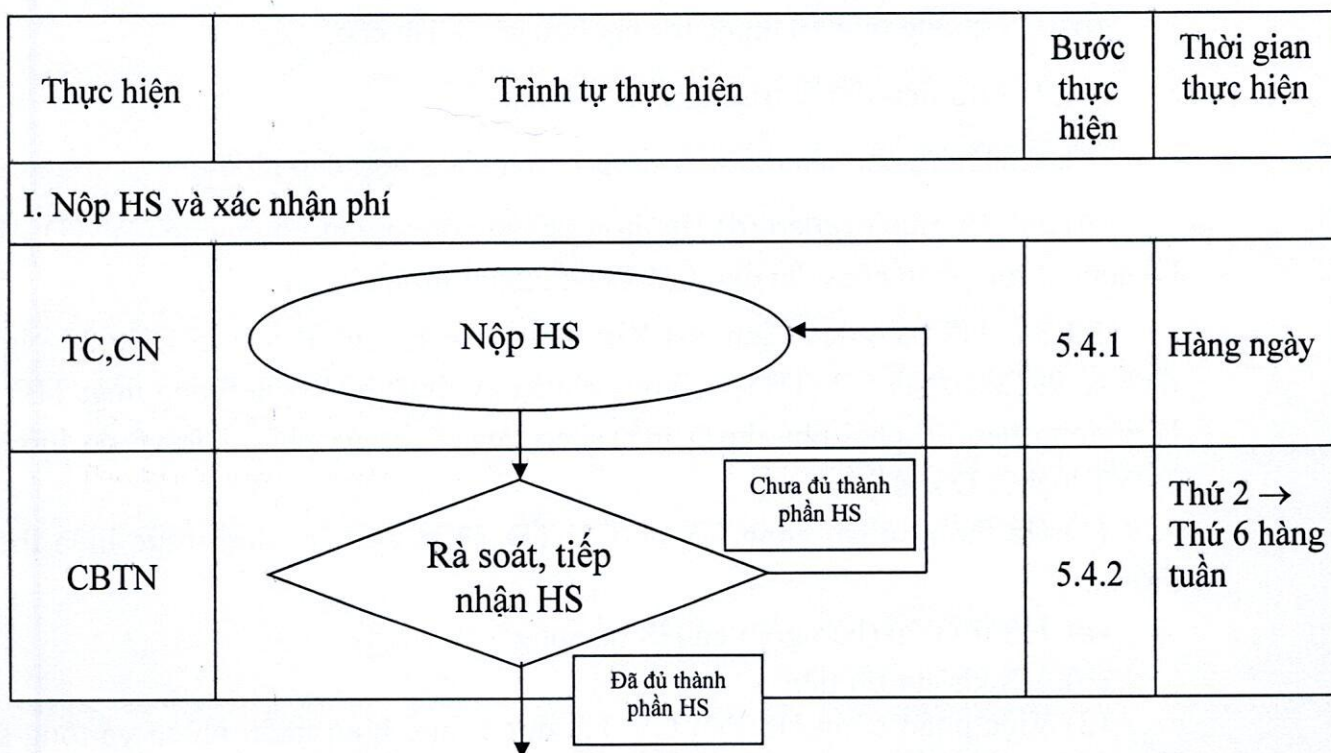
| Thực hiện | Trình tự thực hiện | Bước thực hiện | Thời gian thực hiện |
|---|---|---|---|
| I. Nộp HS và xác nhận phí | | | |
| TC,CN | Nộp HS | 5.4.1 | Hàng ngày |
| CBTN | Rà soát, tiếp nhận HS<br>Chưa đủ thành phần HS<br>Đã đủ thành phần HS | 5.4.2 | Thứ 2 → Thứ 6 hàng tuần |